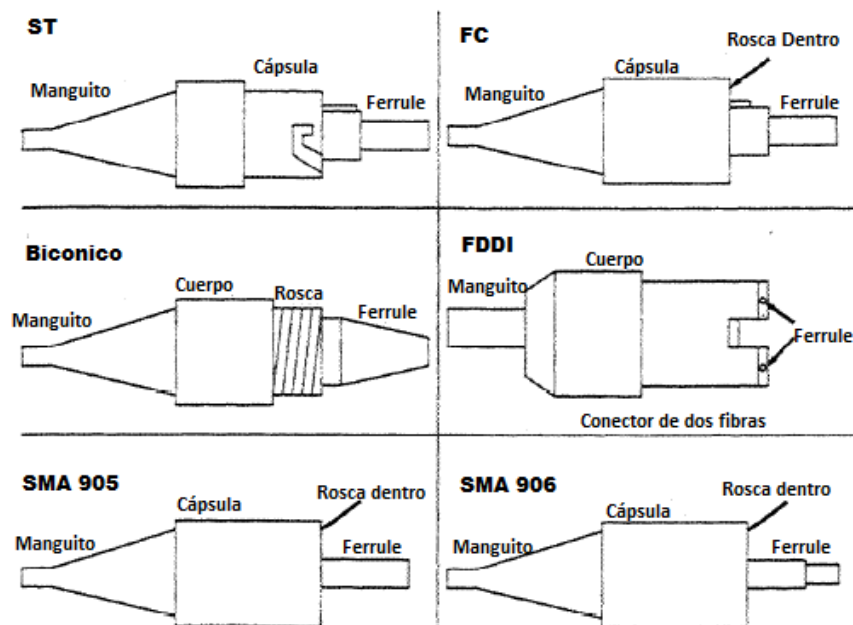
ST

Manguito

Cápsula

Ferrule

FC

Cápsula

Rosca Dentro

Manguito

Ferrule

Biconico

Cuerpo

Rosca

Manguito

Ferrule

FDDI

Cuerpo

Manguito

Ferrule

Conector de dos fibras

SMA 905

Cápsula

Rosca dentro

Manguito

Ferrule

SMA 906

Cápsula

Rosca dentro

Manguito

Ferrule